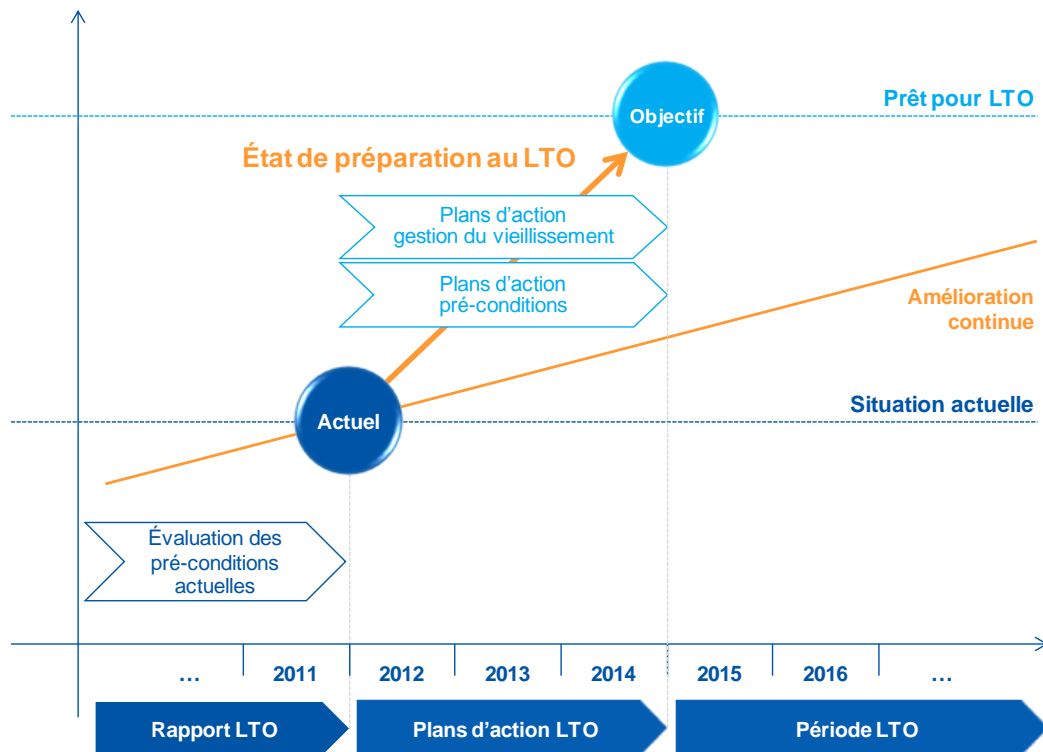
Objectif

Prêt pour LTO

État de préparation au LTO

Plans d'action
gestion du vieillissement

Plans d'action
pré-conditions

Amélioration continue

Actuel

Situation actuelle

Évaluation des pré-conditions actuelles

… 2011 2012 2013 2014 2015 2016 …

Rapport LTO

Plans d'action LTO

Période LTO